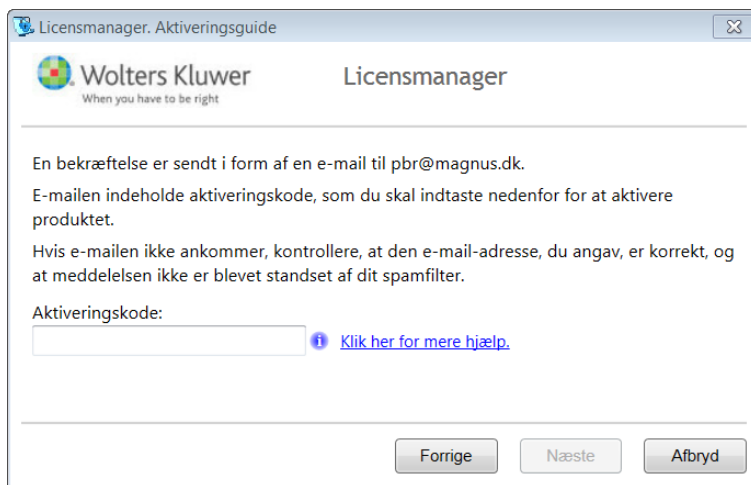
Licensmanager. Aktiveringsguide

Wolters Kluwer
When you have to be right

Licensmanager

En bekræftelse er sendt i form af en e-mail til pbr@magnus.dk.

E-mailen indeholde aktiveringskode, som du skal indtaste nedenfor for at aktivere produktet.

Hvis e-mailen ikke ankommer, kontrollere, at den e-mail-adresse, du angav, er korrekt, og at meddelelsen ikke er blevet standset af dit spamfilter.

Aktiveringskode:

Klik her for mere hjælp.

Forrige Næste Afbryd